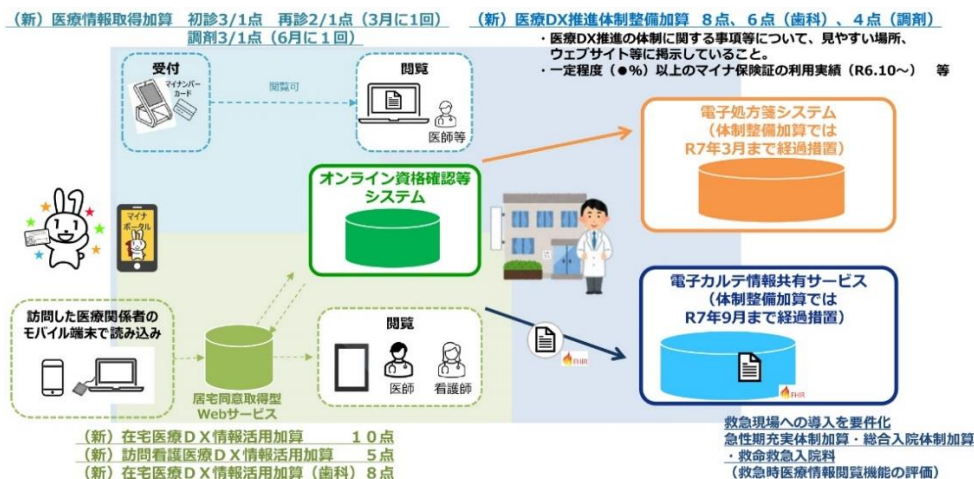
（新）医療情報取得加算　初診3/1点　再診2/1点（3月に1回）
調剤3/1点（6月に1回）

（新）医療DX推進体制整備加算　8点、6点（歯科）、4点（調剤）
・医療DX推進の体制に関する事項等について、見やすい場所、ウェブサイト等に掲示していること。
・一定程度（●%）以上のマイナ保険証の利用実績（R6.10～）　等

受付
マイナンバーカード
閲覧可
閲覧
医師等

電子処方箋システム
（体制整備加算では
R7年3月まで経過措置）

オンライン資格確認等
システム

マイナポータル

電子カルテ情報共有サービス
（体制整備加算では
R7年9月まで経過措置）

訪問した医療関係者の
モバイル端末で読み込み

閲覧
医師
看護師

居宅同意取得型
Webサービス

（新）在宅医療ＤＸ情報活用加算　　　１０点
（新）訪問看護医療ＤＸ情報活用加算　　５点
（新）在宅医療ＤＸ情報活用加算（歯科）８点

救急現場への導入を要件化
急性期充実体制加算・総合入院体制加算
・救命救急入院料
（救急時医療情報閲覧機能の評価）